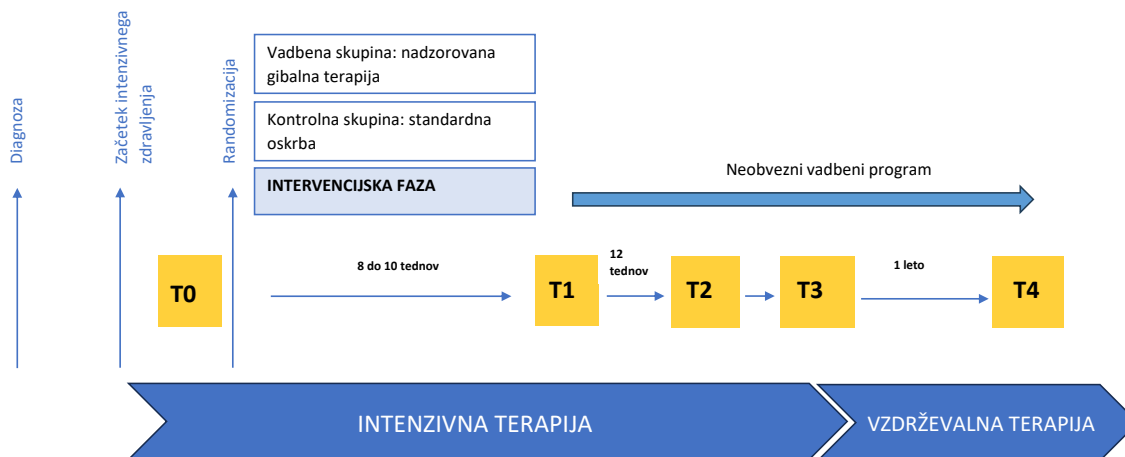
Diagnoza

Začetek intenzivnega zdravljenja

Randomizacija

Vadbena skupina: nadzorovana gibalna terapija

Kontrolna skupina: standardna oskrba

INTERVENCIJSKA FAZA

Neobvezni vadbeni program

T0

8 do 10 tednov

T1

12 tednov

T2

T3

1 leto

T4

INTENZIVNA TERAPIJA

VZDRŽEVALNA TERAPIJA